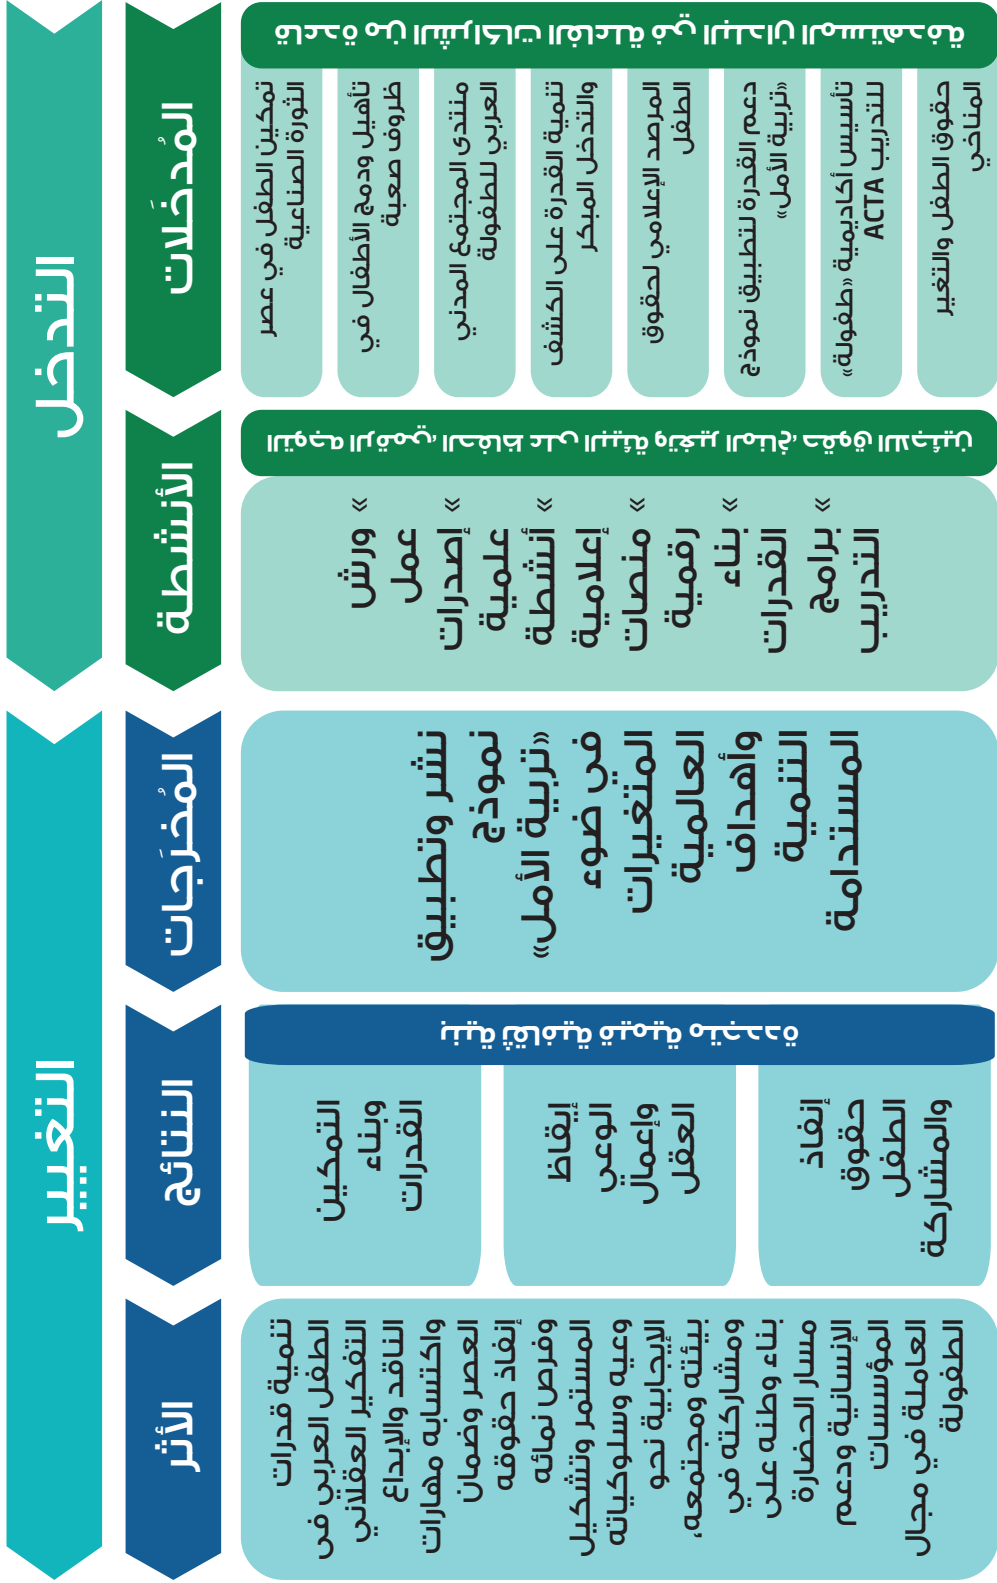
التدخل

المُدخلات

حقوق الطفل والتغير المناخي

تأسيس أكاديمية «طفولة» للتدريب ACTA

دعم القدرة لتطبيق نموذج «تربية الأمل»

المرصد الإعلامي لحقوق الطفل

تنمية القدرة على الكشف والتدخل المبكر

منتدى المجتمع المدني العربي للطفولة

تأهيل ودمج الأطفال في ظروف صعبة

تمكين الطفل في عصر الثورة الصناعية

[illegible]

الأنشطة

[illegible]

برامج التدريب

بناء القدرات

منصات رقمية

أنشطة إعلامية

إصدارات علمية

ورش عمل

التغيير

المُخرَجات

نشر وتطبيق نموذج «تربية الأمل» في ضوء المتغيرات العالمية وأهداف التنمية المستدامة

النتائج

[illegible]

إنفاذ حقوق الطفل والمشاركة

إيقاظ الوعي وإعمال العقل

التمكين وبناء القدرات

الأثر

تنمية قدرات الطفل العربي في التفكير العقلاني الناقد والإبداع واكتسابه مهارات العصر وضمان إنفاذ حقوقه وفرص نمائه المستمر وتشكيل وعيه وسلوكياته الإيجابية نحو بيئته ومجتمعه، ومشاركته في بناء وطنه على مسار الحضارة الإنسانية ودعم المؤسسات العاملة في مجال الطفولة